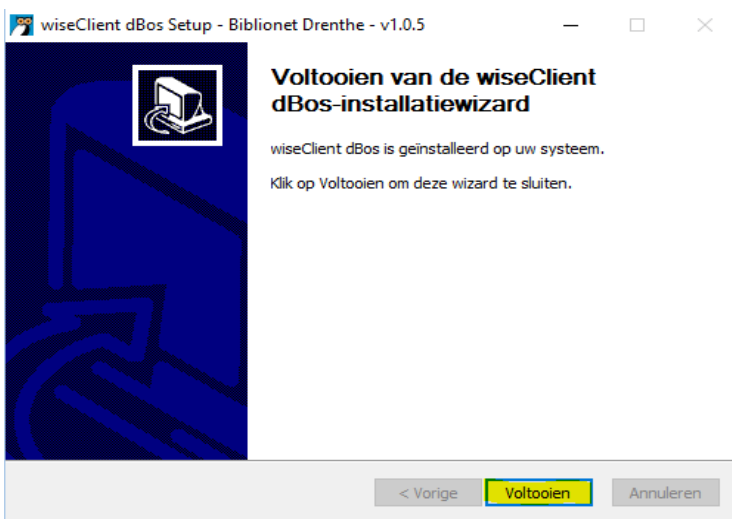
wiseClient dBos Setup - Biblionet Drenthe - v1.0.5

Voltooien van de wiseClient dBos-installatiewizard

wiseClient dBos is geïnstalleerd op uw systeem.

Klik op Voltooien om deze wizard te sluiten.

< Vorige Voltooien Annuleren